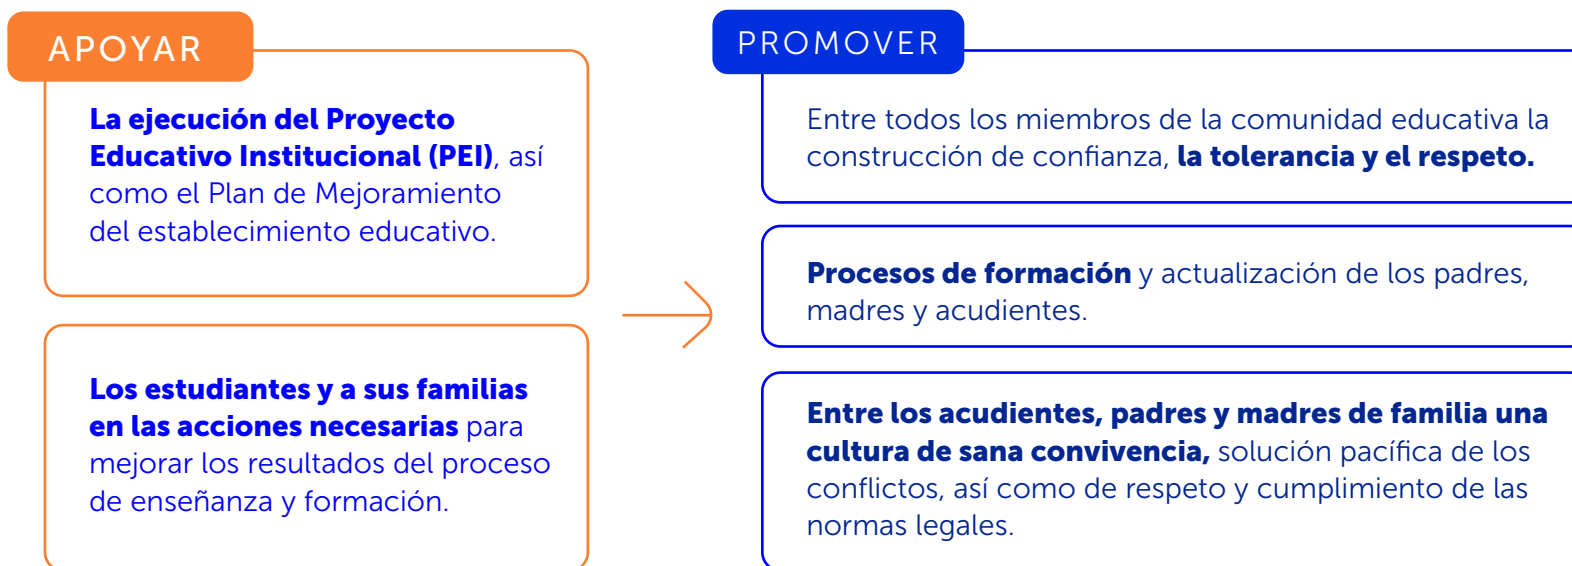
APOYAR

La ejecución del Proyecto Educativo Institucional (PEI), así como el Plan de Mejoramiento del establecimiento educativo.

Los estudiantes y a sus familias en las acciones necesarias para mejorar los resultados del proceso de enseñanza y formación.

PROMOVER

Entre todos los miembros de la comunidad educativa la construcción de confianza, la tolerancia y el respeto.

Procesos de formación y actualización de los padres, madres y acudientes.

Entre los acudientes, padres y madres de familia una cultura de sana convivencia, solución pacífica de los conflictos, así como de respeto y cumplimiento de las normas legales.